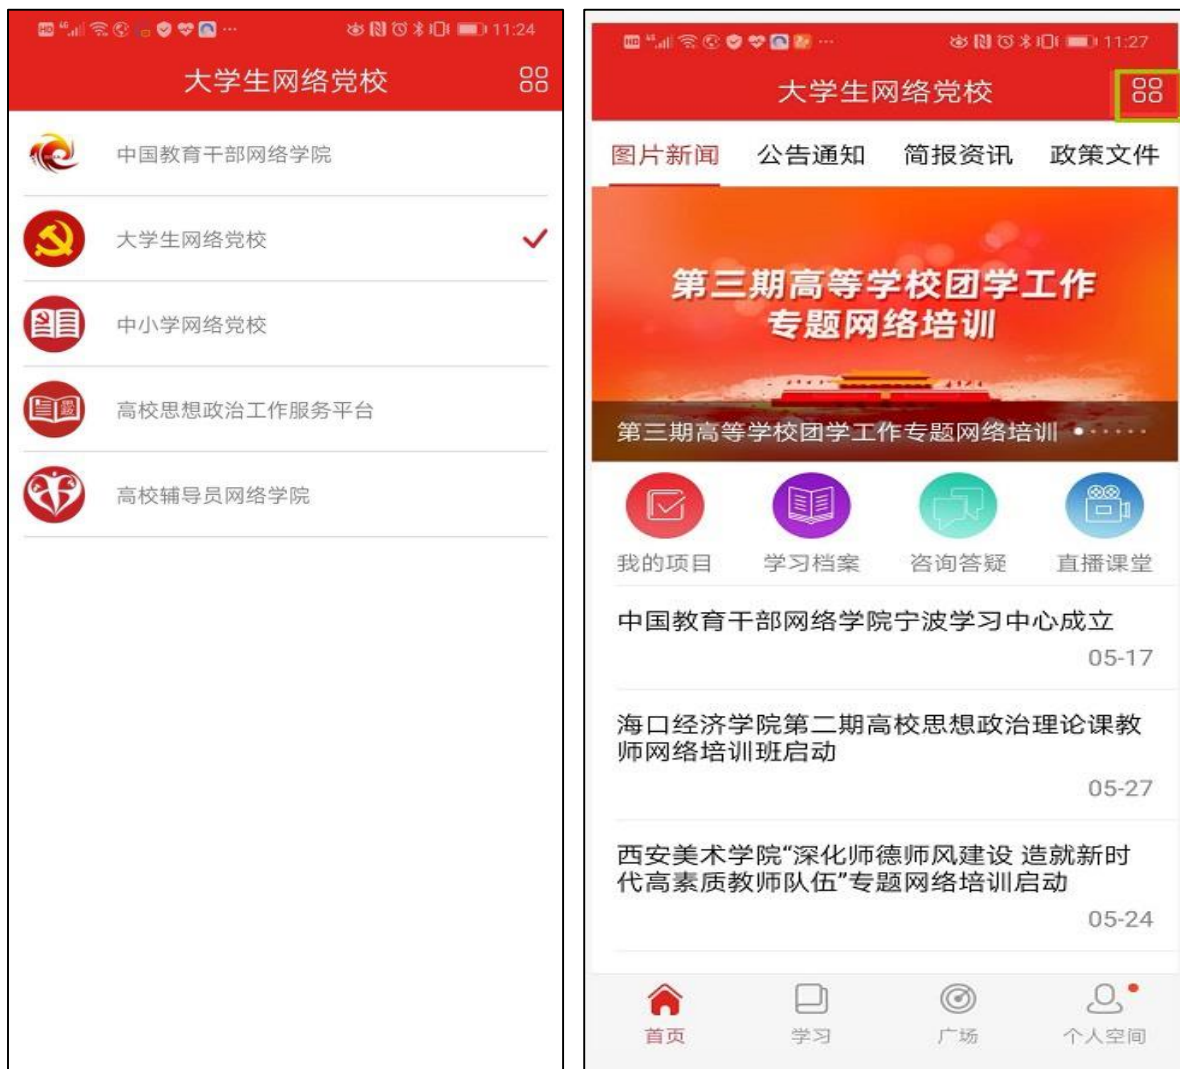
11:24

大学生网络党校

中国教育干部网络学院

大学生网络党校

中小学网络党校

高校思想政治工作服务平台

高校辅导员网络学院

11:27

大学生网络党校

图片新闻 公告通知 简报资讯 政策文件

第三期高等学校团学工作专题网络培训

第三期高等学校团学工作专题网络培训

我的项目 学习档案 咨询答疑 直播课堂

中国教育干部网络学院宁波学习中心成立

05-17

海口经济学院第二期高校思想政治理论课教师网络培训班启动

05-27

西安美术学院“深化师德师风建设 造就新时代高素质教师队伍”专题网络培训启动

05-24

首页 学习 广场 个人空间